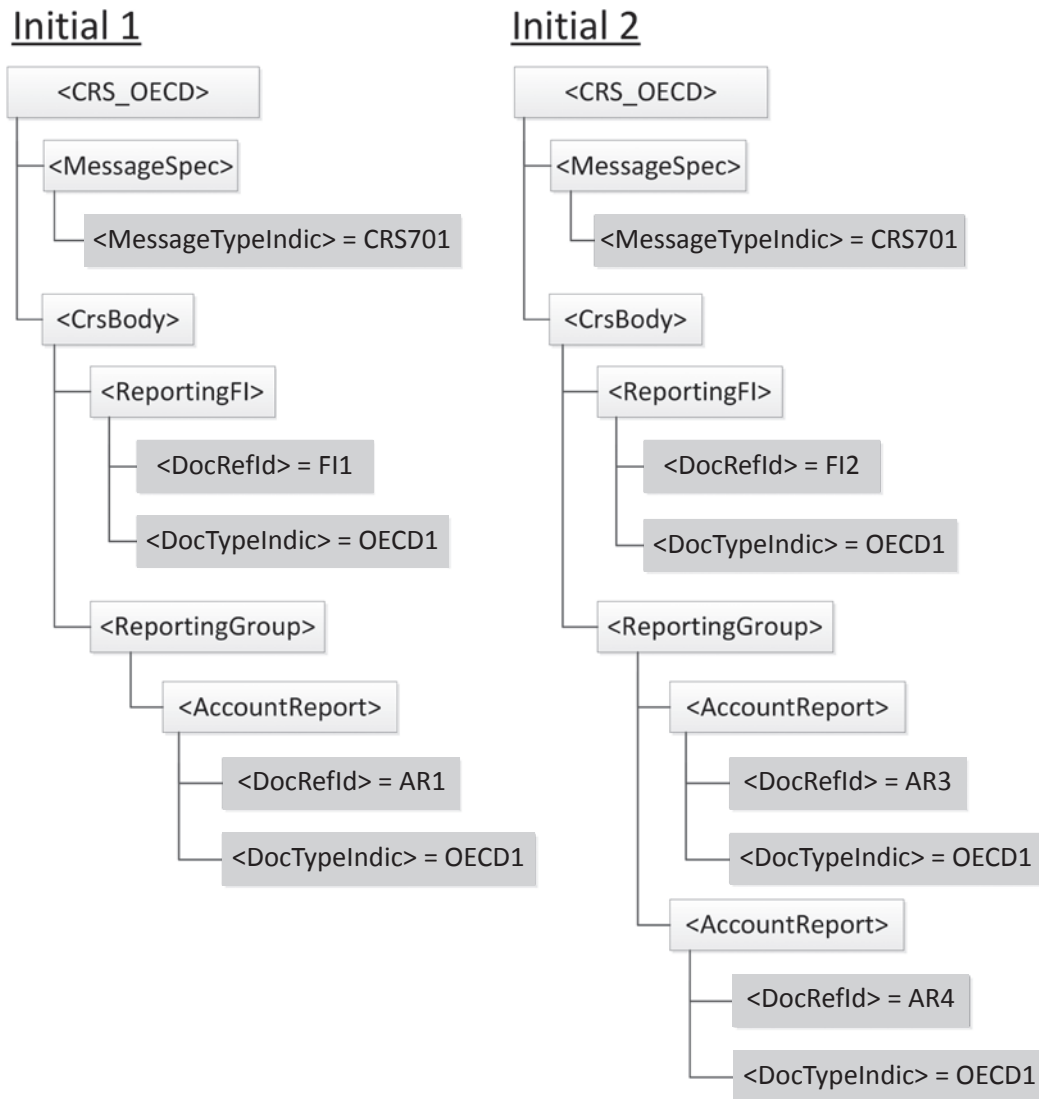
Initial 1

<CRS_OECD>

<MessageSpec>

<MessageTypeIndic> = CRS701

<CrsBody>

<ReportingFI>

<DocRefId> = FI1

<DocTypeIndic> = OECD1

<ReportingGroup>

<AccountReport>

<DocRefId> = AR1

<DocTypeIndic> = OECD1

Initial 2

<CRS_OECD>

<MessageSpec>

<MessageTypeIndic> = CRS701

<CrsBody>

<ReportingFI>

<DocRefId> = FI2

<DocTypeIndic> = OECD1

<ReportingGroup>

<AccountReport>

<DocRefId> = AR3

<DocTypeIndic> = OECD1

<AccountReport>

<DocRefId> = AR4

<DocTypeIndic> = OECD1